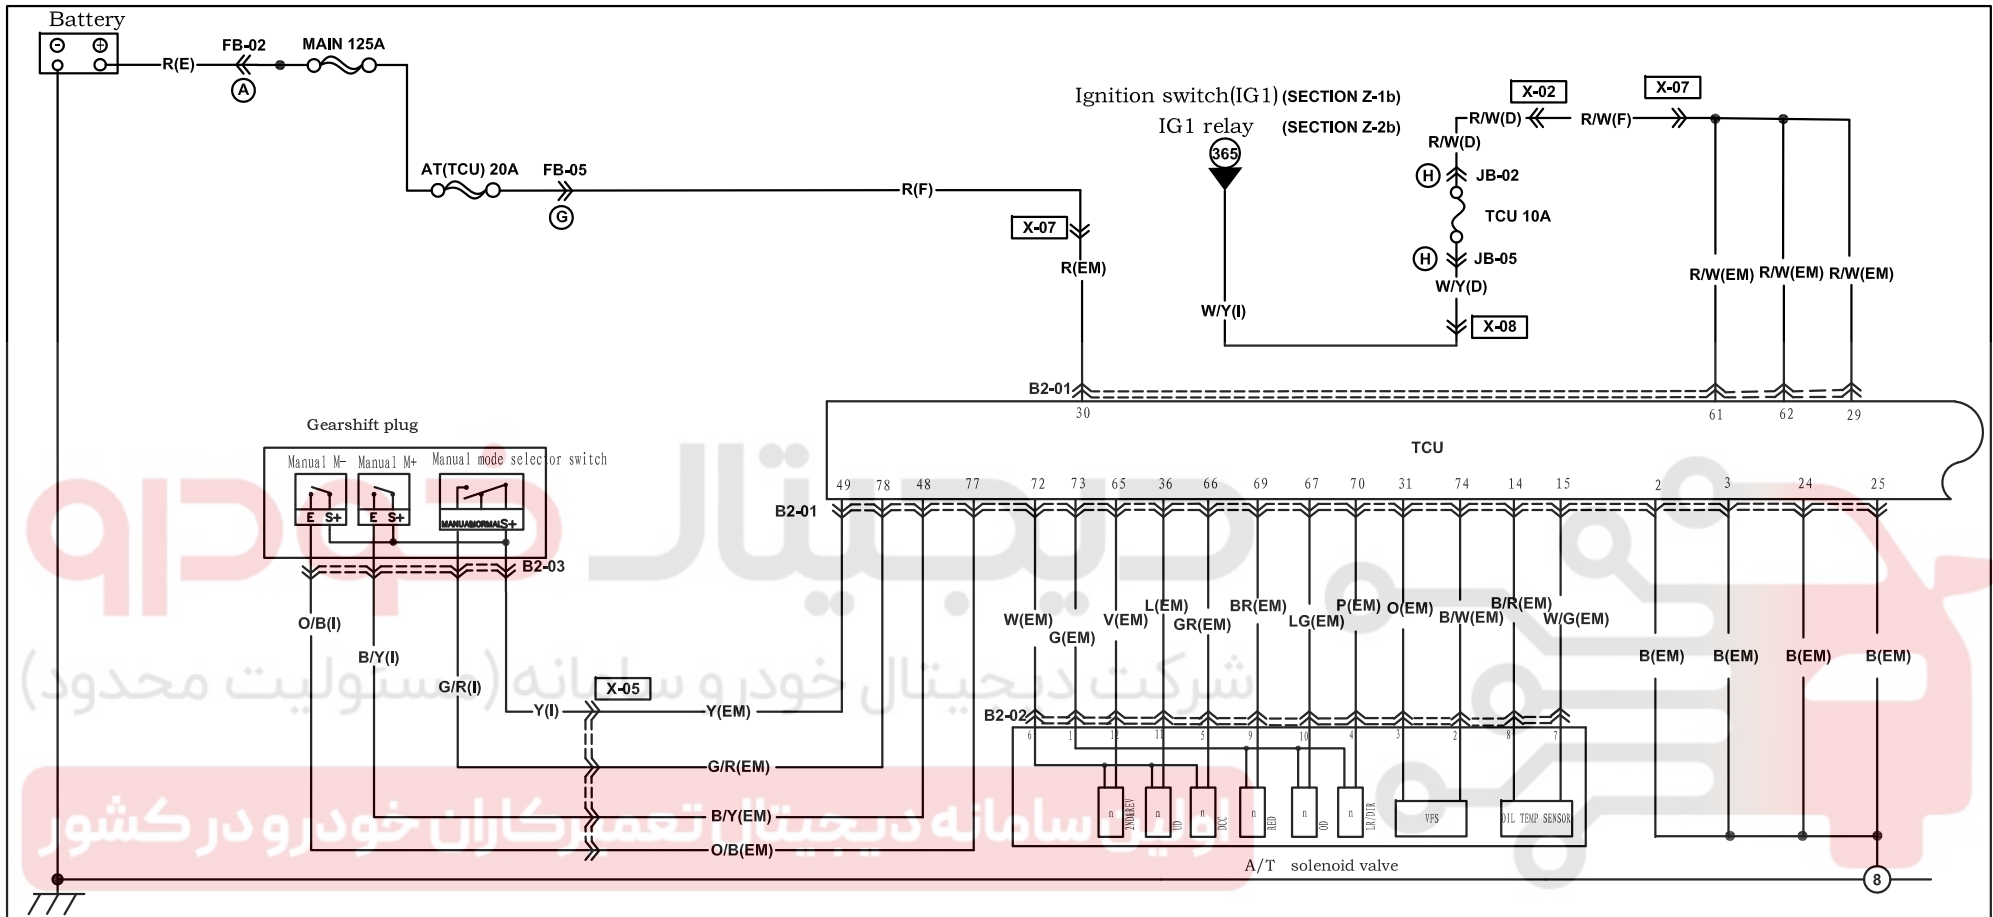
Battery
R(E)
FB-02
A
MAIN 125A
AT(TCU) 20A
FB-05
G
R(F)
X-07
R(EM)
Ignition switch(IG1) (SECTION Z-1b)
IG1 relay (SECTION Z-2b)
365
W/Y(I)
X-02
R/W(D)
R/W(F)
X-07
R/W(D)
H
JB-02
TCU 10A
H
JB-05
W/Y(D)
X-08
R/W(EM) R/W(EM) R/W(EM)
B2-01
30
61
62
29
TCU
Gearshift plug
Manual M- Manual M+ Manual mode selector switch
E S+ E S+ MANUAL NORMAL S+
B2-03
B2-01
49 78 48 77 72 73 65 36 66 69 67 70 31 74 14 15 2 3 24 25
O/B(I)
B/Y(I)
G/R(I)
Y(I)
X-05
Y(EM)
G/R(EM)
B/Y(EM)
O/B(EM)
W(EM)
G(EM)
V(EM)
L(EM)
GR(EM)
BR(EM)
LG(EM)
P(EM)
O(EM)
B/W(EM)
B/R(EM)
W/G(EM)
B(EM) B(EM) B(EM) B(EM)
B2-02
6 1 12 11 5 9 10 4 3 2 8 7
2ND/REV UD DCC RED OD LR/DIR VFS OIL TEMP SENSOR
A/T solenoid valve
8
شرکت دیجیتال خودرو سامانه (مسئولیت محدود)
اولین سامانه دیجیتال تعمیرکاران خودرو در کشور